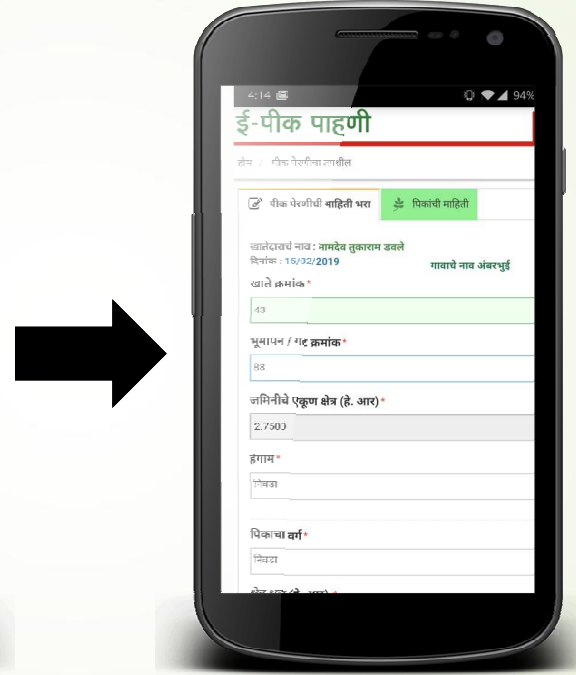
4:14

94%

ई-पीक पाहणी

होम / पीक पेरणीचा तपशील

पीक पेरणीची माहिती भरा

पिकांची माहिती

खातेदाराचे नाव : नामदेव तुकाराम डवले
दिनांक : 15/02/2019

गावाचे नाव अंबरभुई

खाते क्रमांक*

43

भूमापन / गट क्रमांक*

88

जमिनीचे एकूण क्षेत्र (हे. आर)*

2.7500

हंगाम*

निवडा

पिकाचा वर्ग*

निवडा

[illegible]